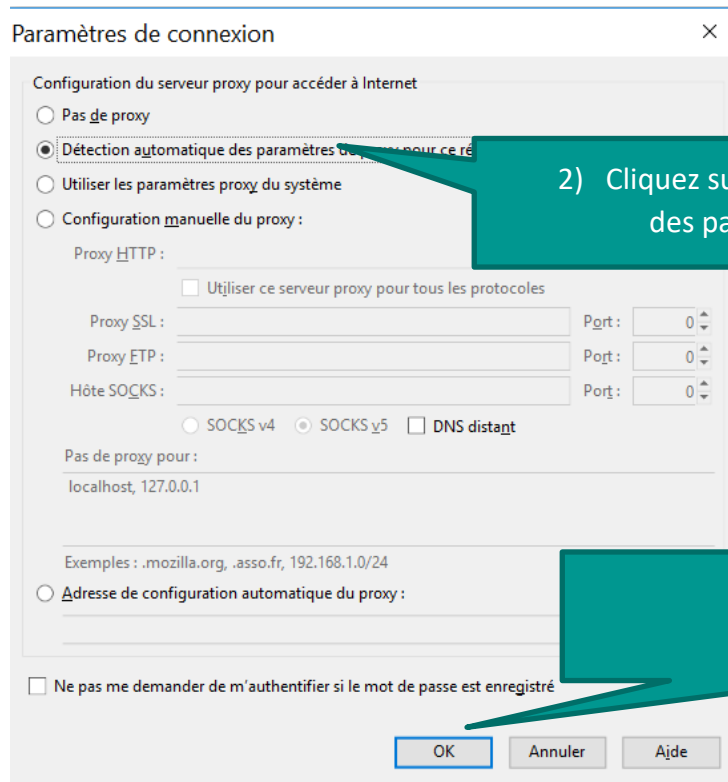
Paramètres de connexion ×

Configuration du serveur proxy pour accéder à Internet

Pas de proxy

Détection automatique des paramètres de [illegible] pour ce ré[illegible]

Utiliser les paramètres proxy du système

Configuration manuelle du proxy :

Proxy HTTP :

Utiliser ce serveur proxy pour tous les protocoles

Proxy SSL : Port : 0

Proxy FTP : Port : 0

Hôte SOCKS : Port : 0

SOCKS v4 SOCKS v5 DNS distant

Pas de proxy pour :

localhost, 127.0.0.1

Exemples : .mozilla.org, .asso.fr, 192.168.1.0/24

Adresse de configuration automatique du proxy :

Ne pas me demander de m'authentifier si le mot de passe est enregistré

OK Annuler Aide

2) Cliquez s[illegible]
des pa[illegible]